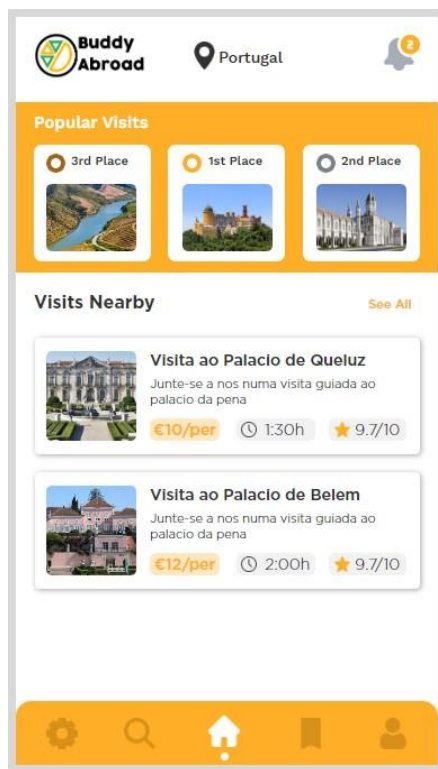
Buddy Abroad

Portugal

2

Popular Visits

3rd Place

1st Place

2nd Place

Visits Nearby

See All

Visita ao Palacio de Queluz

Junte-se a nos numa visita guiada ao palacio da pena

€10/per

1:30h

9.7/10

Visita ao Palacio de Belem

Junte-se a nos numa visita guiada ao palacio da pena

€12/per

2:00h

9.7/10